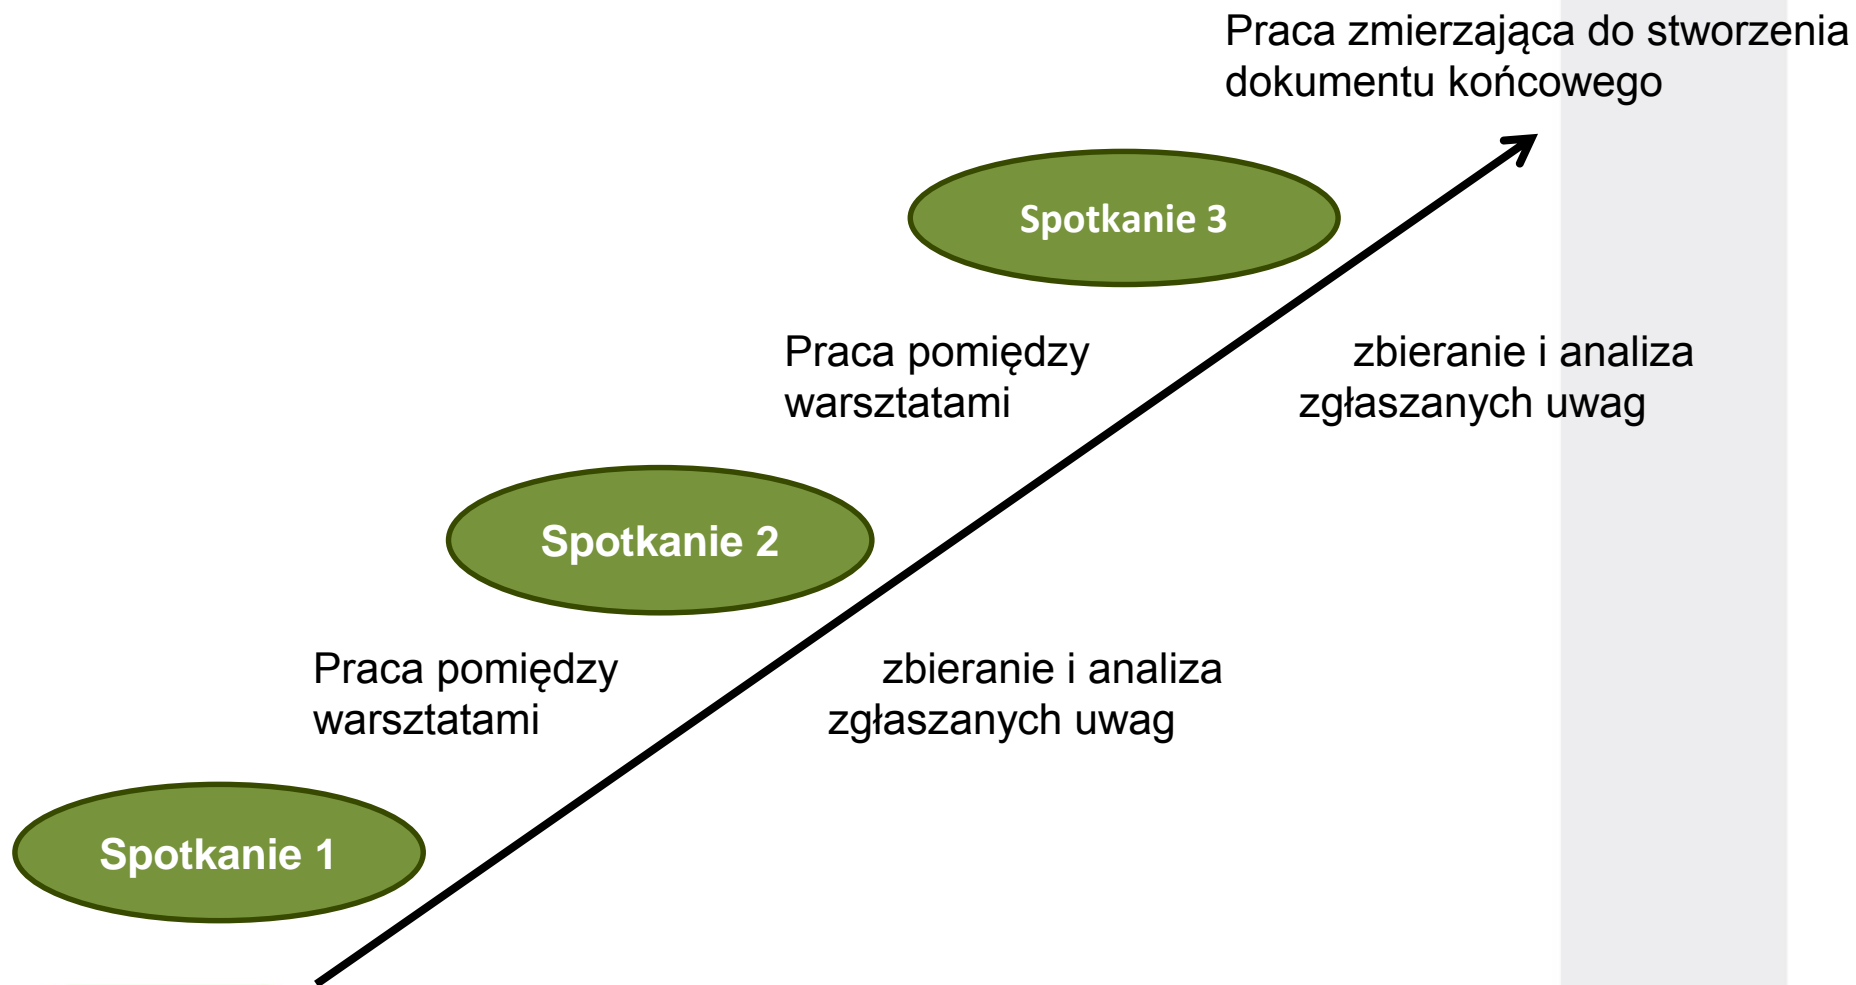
Praca zmierzająca do stworzenia dokumentu końcowego

Spotkanie 3

Praca pomiędzy warsztatami

zbieranie i analiza zgłaszanych uwag

Spotkanie 2

Praca pomiędzy warsztatami

zbieranie i analiza zgłaszanych uwag

Spotkanie 1